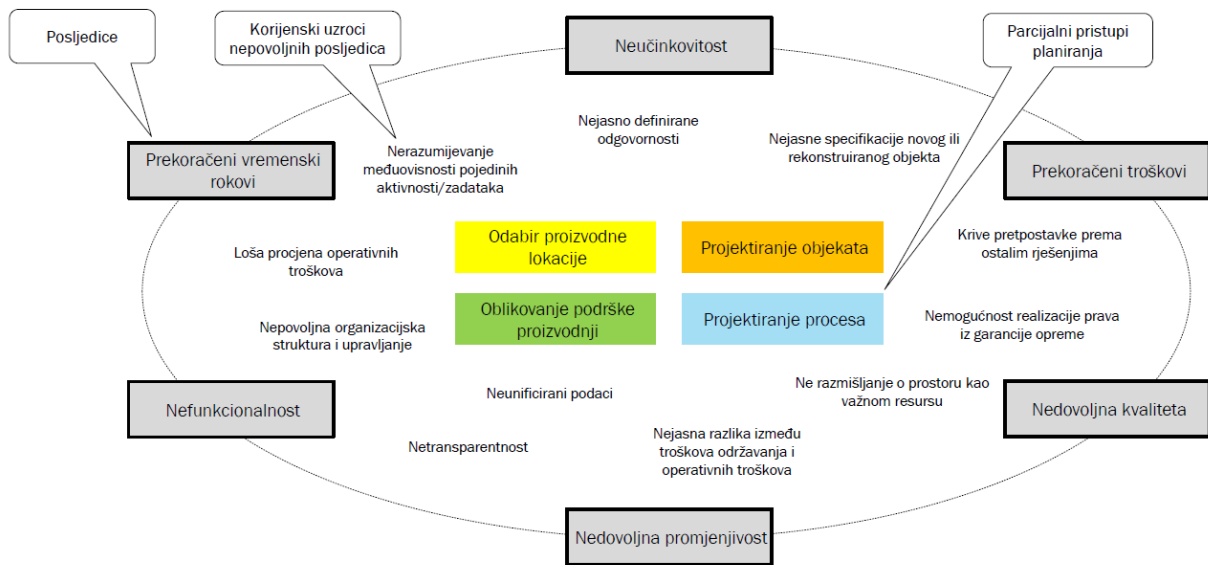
Posljedice

Korijenski uzroci nepovoljnih posljedica

Neučinkovitost

Parcijalni pristupi planiranja

Prekoračeni vremenski rokovi

Nerazumijevanje međuovisnosti pojedinih aktivnosti/zadataka

Nejasno definirane odgovornosti

Nejasne specifikacije novog ili rekonstruiranog objekta

Prekoračeni troškovi

Loša procjena operativnih troškova

Odabir proizvodne lokacije

Projektiranje objekata

Krive pretpostavke prema ostalim rješenjima

Nepovoljna organizacijska struktura i upravljanje

Oblikovanje podrške proizvodnji

Projektiranje procesa

Nemogućnost realizacije prava iz garancije opreme

Nefunkcionalnost

Neunificirani podaci

Ne razmišljanje o prostoru kao važnom resursu

Nedovoljna kvaliteta

Netransparentnost

Nejasna razlika između troškova održavanja i operativnih troškova

Nedovoljna promjenjivost